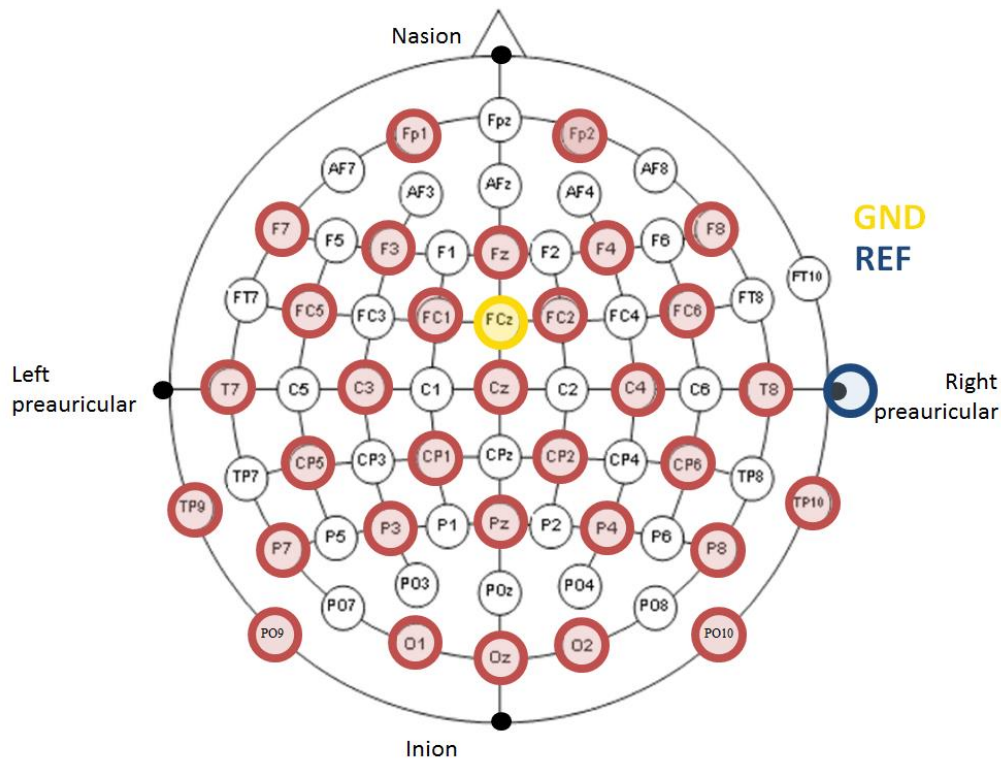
Nasion

Fpz
Fp1
Fp2
AF7
AF3
AFz
AF4
AF8
F7
F5
F3
F1
Fz
F2
F4
F6
F8
GND
REF
FT7
FC5
FC3
FC1
FCz
FC2
FC4
FC6
FT8
FT10

Left preauricular
T7
C5
C3
C1
Cz
C2
C4
C6
T8
Right preauricular

TP7
CP5
CP3
CP1
CPz
CP2
CP4
CP6
TP8
TP9
TP10
P7
P5
P3
P1
Pz
P2
P4
P6
P8
PO3
POz
PO4
PO7
PO8
PO9
O1
Oz
O2
PO10

Inion